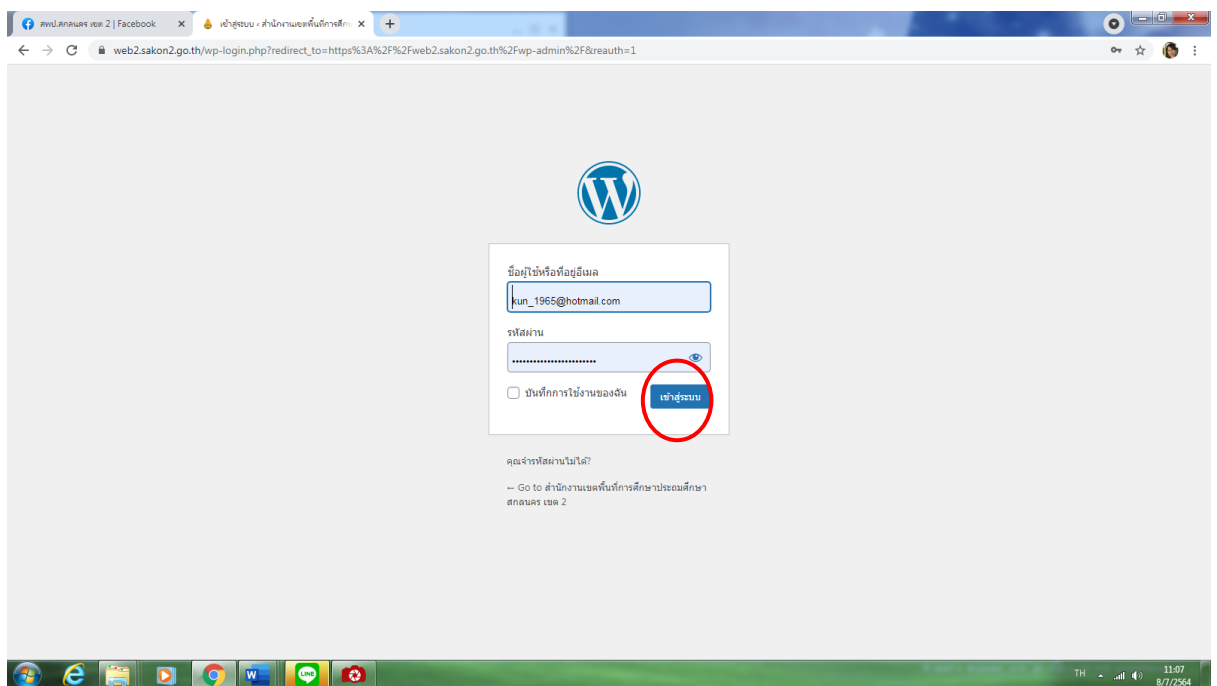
สพป.สกลนคร เขต 2 | Facebook ×
เข้าสู่ระบบ ‹ สำนักงานเขตพื้นที่การศึกษ ×
+

web2.sakon2.go.th/wp-login.php?redirect_to=https%3A%2F%2Fweb2.sakon2.go.th%2Fwp-admin%2F&reauth=1

ชื่อผู้ใช้หรือที่อยู่อีเมล

kun_1965@hotmail.com

รหัสผ่าน

••••••••••••••••••••••••

บันทึกการใช้งานของฉัน

เข้าสู่ระบบ

คุณจำรหัสผ่านไม่ได้?

← Go to สำนักงานเขตพื้นที่การศึกษาประถมศึกษา สกลนคร เขต 2

TH

11:07
8/7/2564